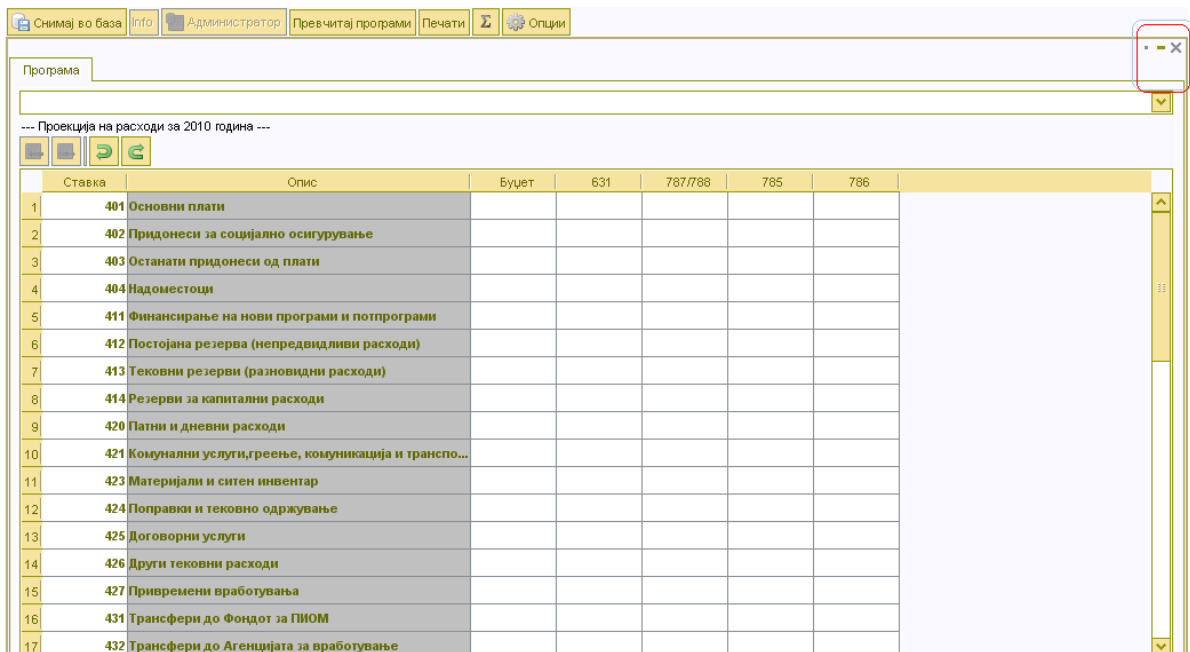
Снимај во база | Info | Администратор | Превчитај програми | Печати | Σ | Опции

Програма

--- Проекција на расходи за 2010 година ---

| | Ставка | Опис | Буџет | 631 | 787/788 | 785 | 786 |
|---|---|---|---|---|---|---|---|
| 1 | 401 | Основни плати | | | | | |
| 2 | 402 | Придонеси за социјално осигурување | | | | | |
| 3 | 403 | Останати придонеси од плати | | | | | |
| 4 | 404 | Надоместоци | | | | | |
| 5 | 411 | Финансирање на нови програми и потпрограми | | | | | |
| 6 | 412 | Постојана резерва (непредвидливи расходи) | | | | | |
| 7 | 413 | Тековни резерви (разновидни расходи) | | | | | |
| 8 | 414 | Резерви за капитални расходи | | | | | |
| 9 | 420 | Патни и дневни расходи | | | | | |
| 10 | 421 | Комунални услуги,греење, комуникација и транспо... | | | | | |
| 11 | 423 | Материјали и ситен инвентар | | | | | |
| 12 | 424 | Поправки и тековно одржување | | | | | |
| 13 | 425 | Договорни услуги | | | | | |
| 14 | 426 | Други тековни расходи | | | | | |
| 15 | 427 | Привремени вработувања | | | | | |
| 16 | 431 | Трансфери до Фондот за ПИОМ | | | | | |
| 17 | 432 | Трансфери до Агенцијата за вработување | | | | | |